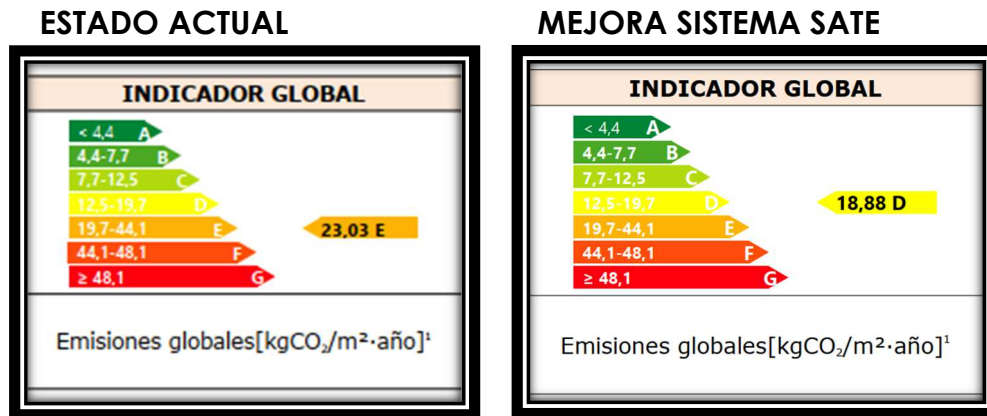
ESTADO ACTUAL

INDICADOR GLOBAL

< 4,4 A
4,4-7,7 B
7,7-12,5 C
12,5-19,7 D
19,7-44,1 E
44,1-48,1 F
≥ 48,1 G

23,03 E

Emisiones globales[kg$CO_2$/m²·año]¹

MEJORA SISTEMA SATE

INDICADOR GLOBAL

< 4,4 A
4,4-7,7 B
7,7-12,5 C
12,5-19,7 D
19,7-44,1 E
44,1-48,1 F
≥ 48,1 G

18,88 D

Emisiones globales[kg$CO_2$/m²·año]¹